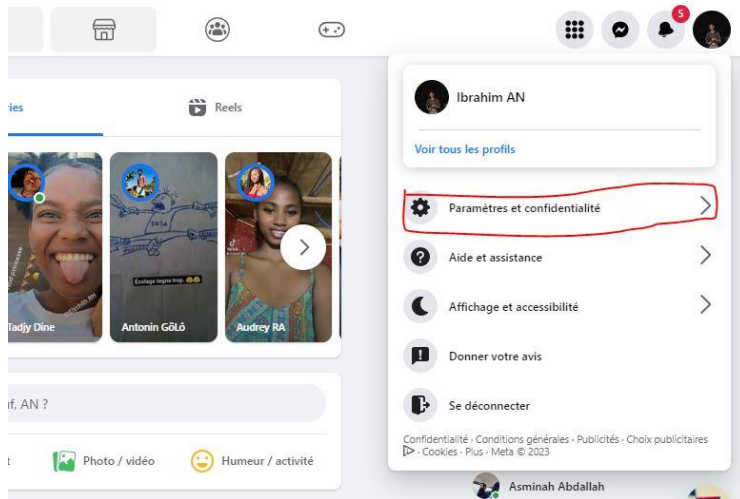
5

ries

Reels

Tadjy Dine

Antonin GôLô

Audrey RA

f, AN ?

Photo / vidéo

Humeur / activité

Ibrahim AN

Voir tous les profils

Paramètres et confidentialité

Aide et assistance

Affichage et accessibilité

Donner votre avis

Se déconnecter

Confidentialité · Conditions générales · Publicités · Choix publicitaires · Cookies · Plus · Meta © 2023

Asminah Abdallah